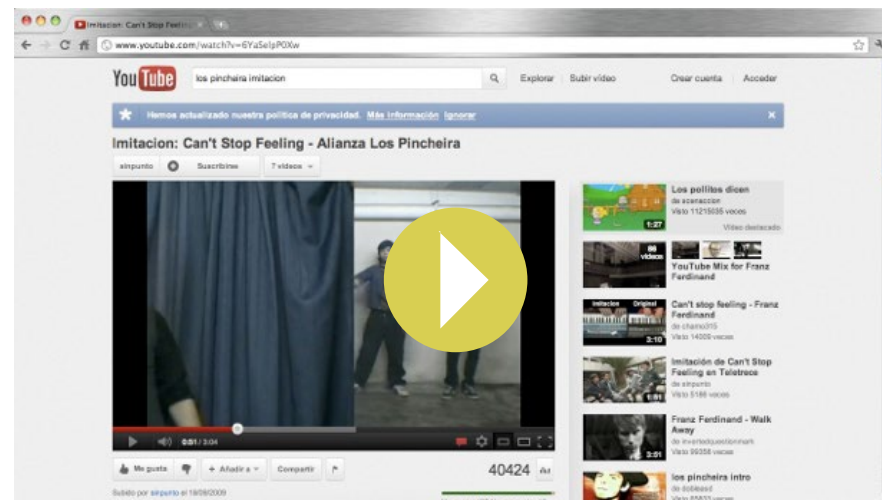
Imitacion: Can't Stop Feeling

www.youtube.com/watch?v=6YaSelpP0Xw

YouTube

los pincheira imitacion

Explorar | Subir video

Crear cuenta | Acceder

Hemos actualizado nuestra política de privacidad. Más información Ignorar

Imitacion: Can't Stop Feeling - Alianza Los Pincheira

elnpunto

Suscribirse

7 videos

0:01 / 3:04

Me gusta

Añadir a

Compartir

40424

Subido por elnpunto el 19/09/2009

Los pollitos dicen
de acenaccion
Visto 11215035 veces
1:27
Vídeo destacado

50 videos
YouTube Mix for Franz Ferdinand

Imitacion Original
Can't stop feeling - Franz Ferdinand
de chaino315
Visto 14009 veces
3:10

Imitación de Can't Stop Feeling en Teletrece
de elnpunto
Visto 5186 veces

Franz Ferdinand - Walk Away
de invertedquestionmark
Visto 99358 veces
3:01

los pincheira intro
de doblead
Visto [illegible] veces